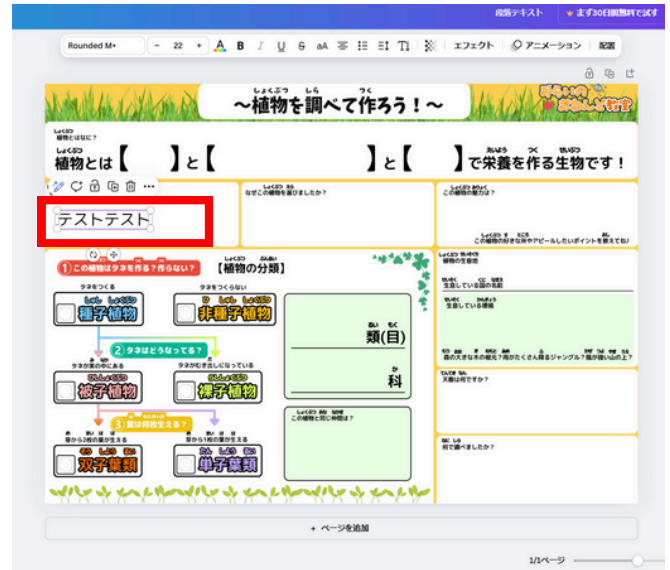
段落テキスト　まず30日間無料で試す

Rounded M+　-　22　+　A　B　I　U　S　aA　エフェクト　アニメーション　配置

～植物を調べて作ろう！～

植物とはなに？

植物とは【　　　】と【　　　　　　　】と【　　　】で栄養を作る生物です！

テストテスト

なぜこの植物を選びましたか？

この植物の魅力は？

この植物の好きな所やアピールしたいポイントを教えてね！

①この植物はタネを作る？作らない？

【植物の分類】

タネをつくる

種子植物

タネをつくらない

非種子植物

②タネはどうなってる？

タネが実の中にある

被子植物

タネがむき出しになっている

裸子植物

③葉は何枚生える？

葉から2枚の葉が生える

双子葉類

葉から1枚の葉が生える

単子葉類

類(目)

科

この植物と同じ仲間は？

植物の生態

生息している国の名前

生息している環境

森の大きな木の根元？雨がたくさん降るジャングル？風が強い山の上？

天敵は何ですか？

何で調べましたか？

+ ページを追加

1/1ページ